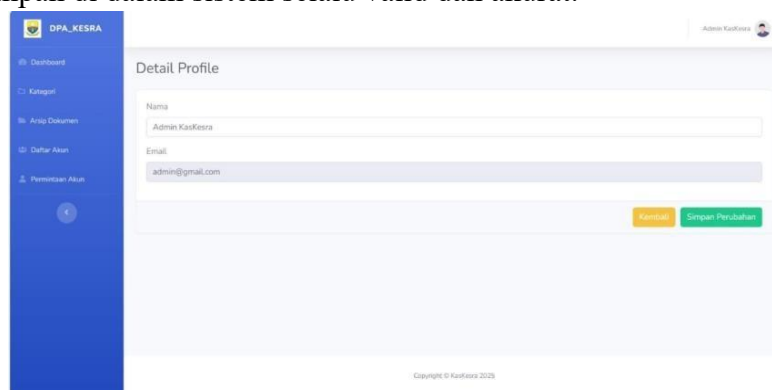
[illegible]

DPA_KESRA

Dashboard

Kategori

Arsip Dokumen

Daftar Akun

Permintaan Akun

Admin KasKesra

Detail Profile

Nama

Admin KasKesra

Email

admin@gmail.com

Kembali

Simpan Perubahan

Copyright © KasKesra 2025